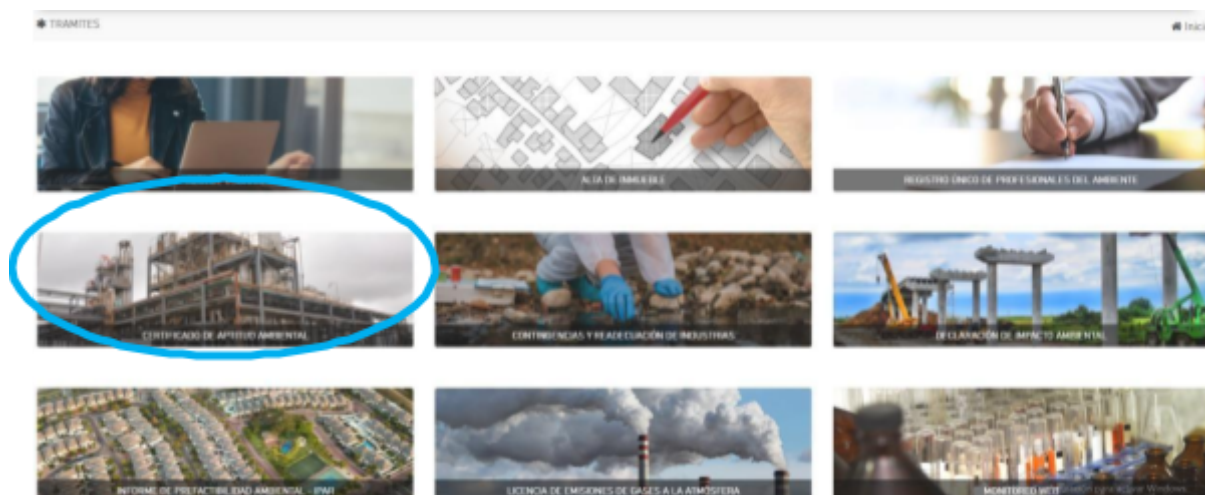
TRAMITES

Inici

ALTA DE INMUEBLE

REGISTRO ÚNICO DE PROFESIONALES DEL AMBIENTE

CERTIFICADO DE APTITUD AMBIENTAL

CONTINGENCIAS Y READECUACIÓN DE INDUSTRIAS

DECLARACIÓN DE IMPACTO AMBIENTAL

INFORME DE PREFACTIBILIDAD AMBIENTAL - IPAR

LICENCIA DE EMISIONES DE GASES A LA ATMÓSFERA

MONITOREO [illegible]

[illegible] Windows